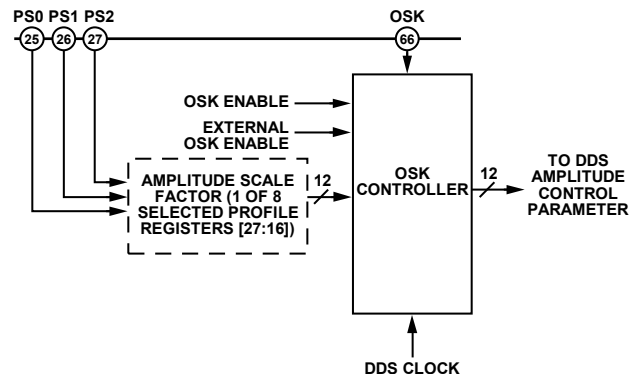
PS0 PS1 PS2

25 26 27

OSK

66

OSK ENABLE

EXTERNAL OSK ENABLE

AMPLITUDE SCALE FACTOR (1 OF 8 SELECTED PROFILE REGISTERS [27:16])

12

OSK CONTROLLER

12

TO DDS AMPLITUDE CONTROL PARAMETER

DDS CLOCK